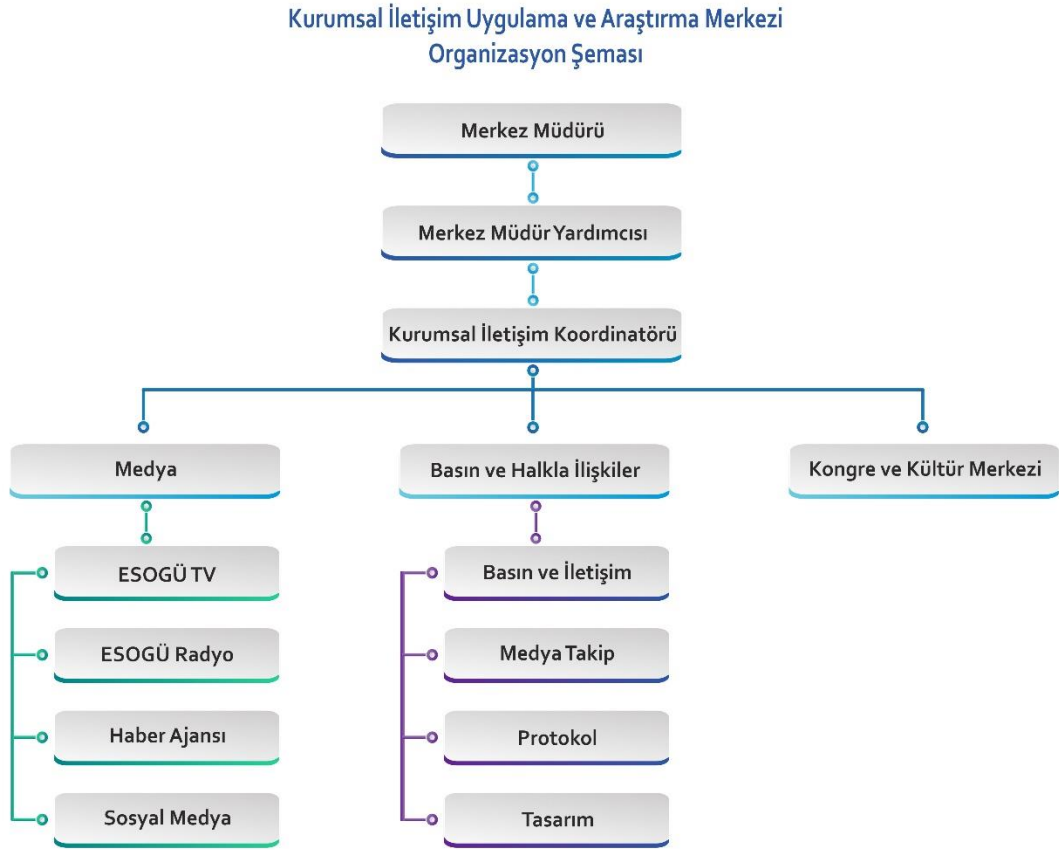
Kurumsal İletişim Uygulama ve Araştırma Merkezi
Organizasyon Şeması

Merkez Müdürü

Merkez Müdür Yardımcısı

Kurumsal İletişim Koordinatörü

Medya

Basın ve Halkla İlişkiler

Kongre ve Kültür Merkezi

ESOGÜ TV

ESOGÜ Radyo

Haber Ajansı

Sosyal Medya

Basın ve İletişim

Medya Takip

Protokol

Tasarım